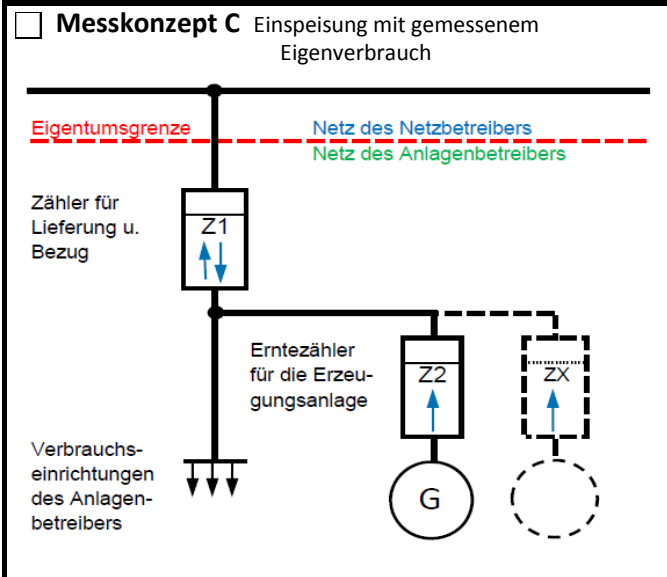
☐ **Messkonzept C** Einspeisung mit gemessenem Eigenverbrauch

Eigentumsgrenze

Netz des Netzbetreibers

Netz des Anlagenbetreibers

Zähler für Lieferung u. Bezug

Z1

Erntezähler für die Erzeugungsanlage

Z2

ZX

G

Verbrauchseinrichtungen des Anlagenbetreibers